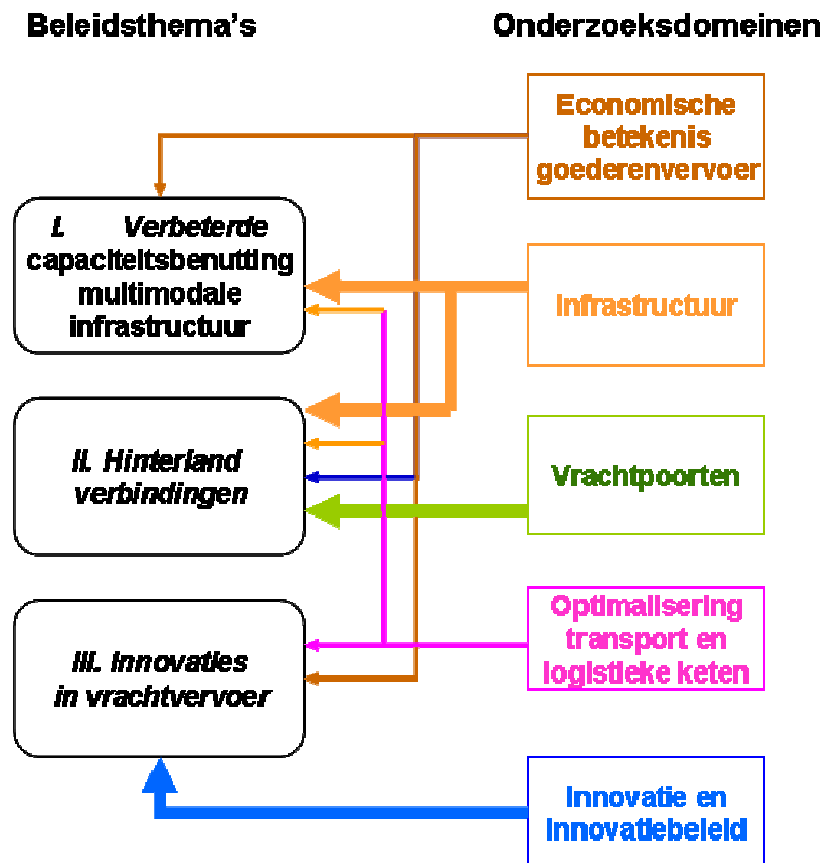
Beleidsthema's

Onderzoeksdomeinen

Economische betekenis goederenvervoer

I. Verbeterde capaciteitsbenutting multimodale infrastructuur

Infrastructuur

II. Hinterland verbindingen

Vrachtpoorten

Optimalisering transport en logistieke keten

III. Innovaties in vrachtvervoer

Innovatie en innovatiebeleid